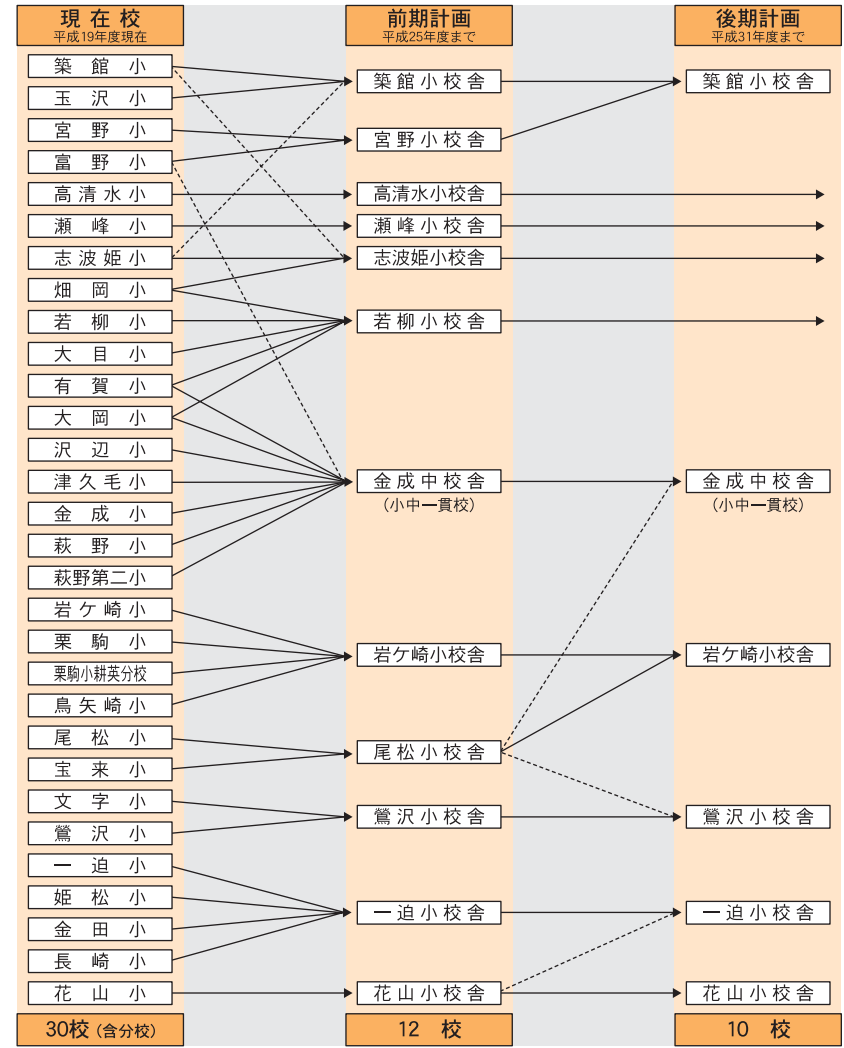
現在校
平成19年度現在

前期計画
平成25年度まで

後期計画
平成31年度まで

築館小
玉沢小
宮野小
富野小
高清水小
瀬峰小
志波姫小
畑岡小
若柳小
大目小
有賀小
大岡小
沢辺小
津久毛小
金成小
萩野小
萩野第二小
岩ケ崎小
栗駒小
栗駒小耕英分校
鳥矢崎小
尾松小
宝来小
文字小
鶯沢小
一迫小
姫松小
金田小
長崎小
花山小

築館小校舎
宮野小校舎
高清水小校舎
瀬峰小校舎
志波姫小校舎
若柳小校舎
金成中校舎
（小中一貫校）
岩ケ崎小校舎
尾松小校舎
鶯沢小校舎
一迫小校舎
花山小校舎

築館小校舎
金成中校舎
（小中一貫校）
岩ケ崎小校舎
鶯沢小校舎
一迫小校舎
花山小校舎

30校（含分校）
12 校
10 校